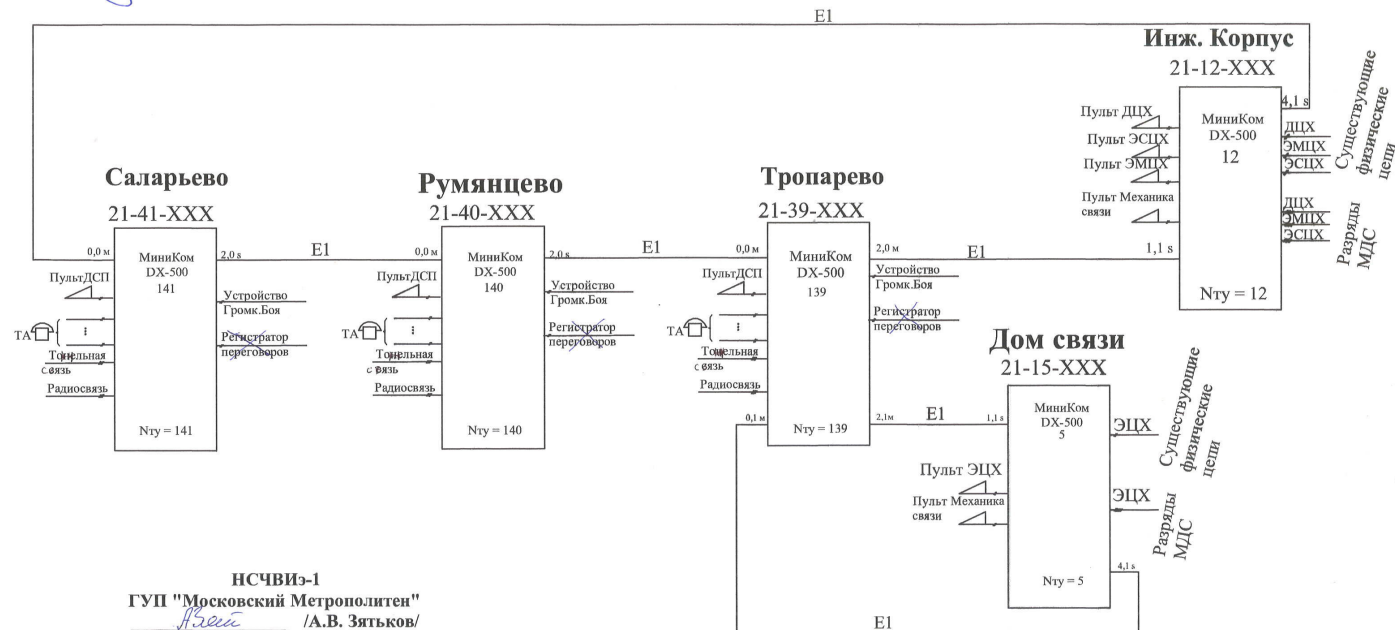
E1

Инж. Корпус
21-12-XXX

Пульт ДЦХ
Пульт ЭСЦХ
Пульт ЭМЦХ
Пульт Механика связи

МиниКом
DX-500
12

Nту = 12

4,1 s
1,1 s

ДЦХ
ЭМЦХ
ЭСЦХ
Существующие физические цепи

ДЦХ
ЭМЦХ
ЭСЦХ
Разряды МДС

Саларьево
21-41-XXX

0,0 м
МиниКом
DX-500
141
2,0 s
Nту = 141

ПультДСП
ТА
Тоннельная связь
Радиосвязь
Устройство Громк.Боя
Регистратор переговоров

E1

Румянцево
21-40-XXX

0,0 м
МиниКом
DX-500
140
2,0 s
Nту = 140

ПультДСП
ТА
Тоннельная связь
Радиосвязь
Устройство Громк.Боя
Регистратор переговоров

E1

Тропарево
21-39-XXX

0,0 м
МиниКом
DX-500
139
2,0 м
Nту = 139
0,1 м
2,1м

ПультДСП
ТА
Тоннельная связь
Радиосвязь
Устройство Громк.Боя
Регистратор переговоров

E1

Дом связи
21-15-XXX

1,1 s
МиниКом
DX-500
5
Nту = 5
4,1 s

E1

Пульт ЭЦХ
Пульт Механика связи

ЭЦХ
Существующие физические цепи
ЭЦХ
Разряды МДС

E1

НСЧВИэ-1
ГУП "Московский Метрополитен"
Азеш /А.В. Зятьков/